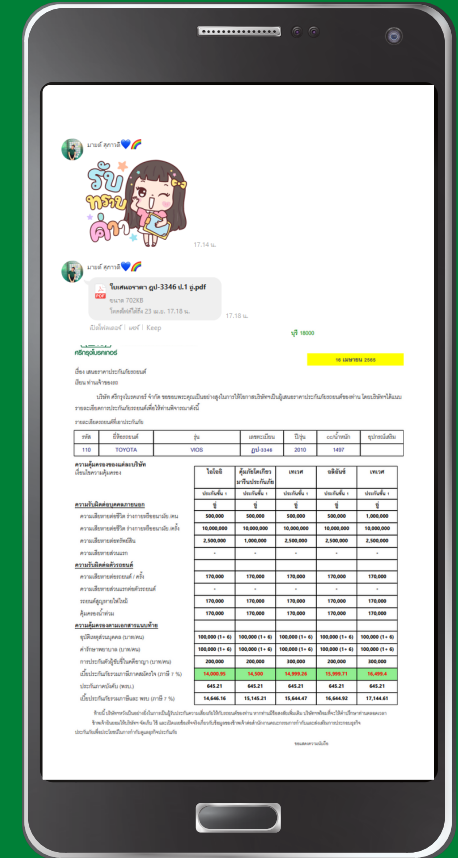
มายด์ สุภาวดี💙🌈

รับทราบค่า

17:14 น.

มายด์ สุภาวดี💙🌈

ใบเสนอราคา ฎบ-3346 ป.1 ยู.pdf
ขนาด 702KB
วันหมดอายุ: 23 เม.ย. 17:18 น.

17:18 น.

เปิดโฟลเดอร์ | แชร์ | Keep

นุชี 18000

ศรีกรุงโบรคเกอร์

18 เมษายน 2565

เรื่อง เสนอราคาประกันภัยรถยนต์
เรียน ท่านเจ้าของรถ

บริษัท ศรีกรุงโบรคเกอร์ จำกัด ขอขอบพระคุณเป็นอย่างสูงในการให้โอกาสบริษัทฯเป็นผู้เสนอราคาประกันภัยรถยนต์ของท่าน โดยบริษัทฯได้เสนอรายละเอียดการประกันภัยรถยนต์เพื่อให้ท่านพิจารณาดังนี้

รายละเอียดรถยนต์ที่ขอประกันภัย

| รหัส | ยี่ห้อรถยนต์ | รุ่น | เลขทะเบียน | ปีรุ่น | ซีซี/น้ำหนัก | อุปกรณ์เสริม |
|---|---|---|---|---|---|---|
| 110 | TOYOTA | VIOS | ฎบ-3346 | 2010 | 1497 | |

| ความคุ้มครองของแต่ละบริษัท | วิริยะ | คุ้มภัยโตเกียวมารีนประกันภัย | เทเวศ | อลิอันซ์ | เทเวศ |
|---|---|---|---|---|---|
| เงื่อนไขความคุ้มครอง | ประเภทชั้น 1 | ประเภทชั้น 1 | ประเภทชั้น 1 | ประเภทชั้น 1 | ประเภทชั้น 1 |
| | ซู่ | ซู่ | ซู่ | ซู่ | ซู่ |
| ความรับผิดต่อบุคคลภายนอก | | | | | |
| ความเสียหายต่อชีวิต ร่างกายหรืออนามัย /คน | 500,000 | 500,000 | 500,000 | 500,000 | 1,000,000 |
| ความเสียหายต่อชีวิต ร่างกายหรืออนามัย /ครั้ง | 10,000,000 | 10,000,000 | 10,000,000 | 10,000,000 | 10,000,000 |
| ความเสียหายต่อทรัพย์สิน | 2,500,000 | 1,000,000 | 2,500,000 | 2,500,000 | 2,500,000 |
| ความเสียหายส่วนแรก | - | - | - | - | - |
| ความรับผิดต่อตัวรถยนต์ | | | | | |
| ความเสียหายต่อรถยนต์ / ครั้ง | 170,000 | 170,000 | 170,000 | 170,000 | 170,000 |
| ความเสียหายส่วนแรกต่อตัวรถยนต์ | - | - | - | - | - |
| รถยนต์สูญหาย/ไฟไหม้ | 170,000 | 170,000 | 170,000 | 170,000 | 170,000 |
| คุ้มครองน้ำท่วม | 170,000 | 170,000 | 170,000 | 170,000 | 170,000 |
| ความคุ้มครองตามเอกสารแนบท้าย | | | | | |
| อุบัติเหตุส่วนบุคคล (บาท/คน) | 100,000 (1+ 6) | 100,000 (1+ 6) | 100,000 (1+ 6) | 100,000 (1+ 6) | 100,000 (1+ 6) |
| ค่ารักษาพยาบาล (บาท/คน) | 100,000 (1+ 6) | 100,000 (1+ 6) | 100,000 (1+ 6) | 100,000 (1+ 6) | 100,000 (1+ 6) |
| การประกันตัวผู้ขับขี่ในคดีอาญา (บาท/คน) | 200,000 | 200,000 | 300,000 | 200,000 | 300,000 |
| เบี้ยประกันภัยรวมภาษีอากรแสตมป์ (ภาษี 7 %) | 14,000.95 | 14,500 | 14,999.29 | 15,999.71 | 16,499.4 |
| ประกันภาคบังคับ (พรบ.) | 645.21 | 645.21 | 645.21 | 645.21 | 645.21 |
| เบี้ยประกันภัยรวมภาษีและ พรบ (ภาษี 7 %) | 14,646.16 | 15,145.21 | 15,644.47 | 16,644.92 | 17,144.61 |

ทั้งนี้ บริษัทฯหวังเป็นอย่างยิ่งในการเป็นผู้รับประกันความเสี่ยงภัยให้กับรถยนต์ของท่าน หากท่านมีข้อสงสัยเพิ่มเติม บริษัทฯยินดีให้คำปรึกษาด้านต่างๆ ... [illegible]

ขอแสดงความนับถือ